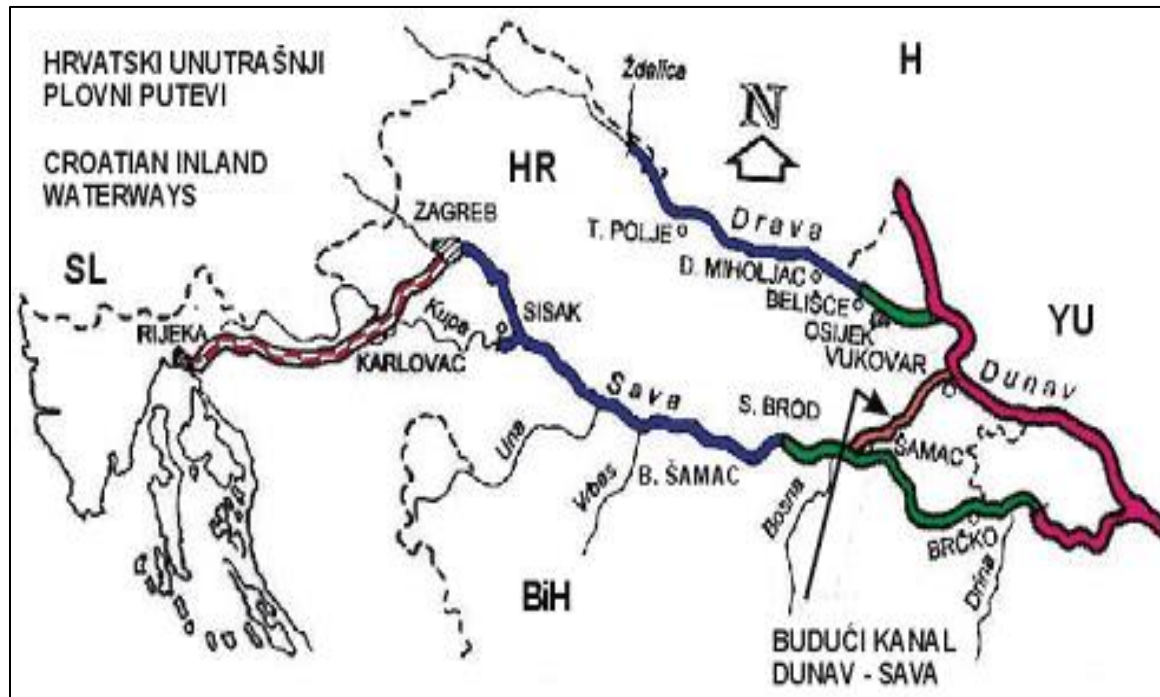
HRVATSKI UNUTRAŠNJI PLOVNI PUTEVI

CROATIAN INLAND WATERWAYS

Ždelica

H

N

HR

ZAGREB

T. POLJE

Drava

D. MIHOLJAC

BELIŠĆE

OSIJEK

YU

SL

SISAK

Kupa

RIJEKA

KARLOVAC

VUKOVAR

Dunav

Sava

S. BROD

ŠAMAC

Una

Vrbas

B. ŠAMAC

Bosna

BRČKO

Drina

BiH

BUDUĆI KANAL DUNAV - SAVA